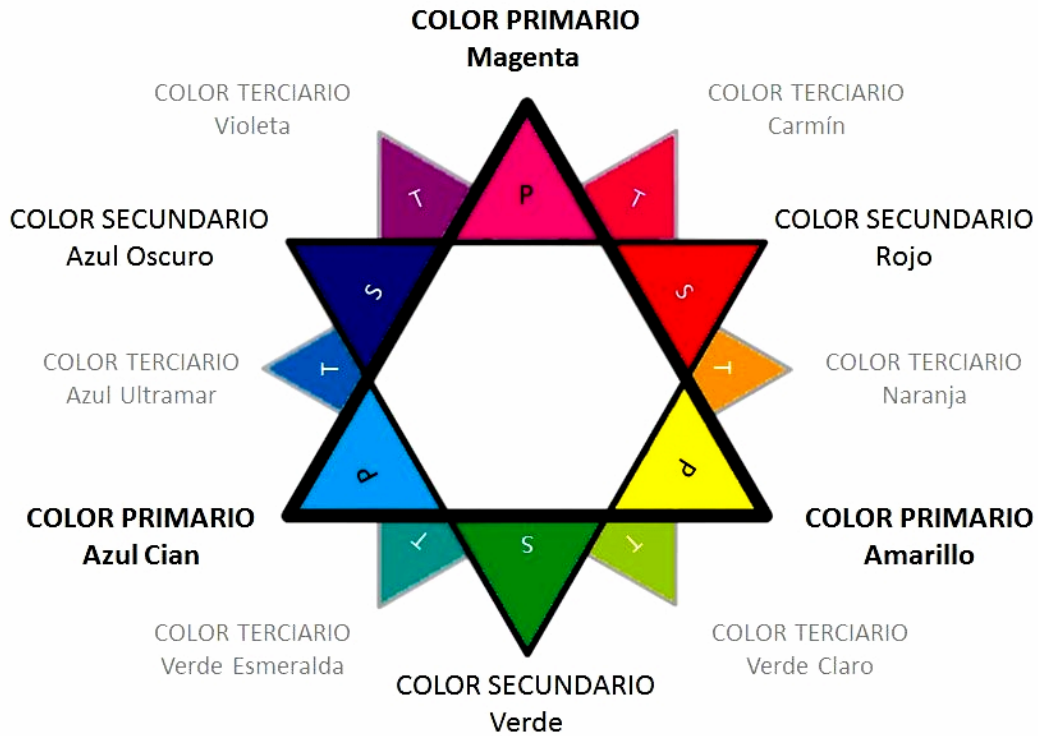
COLOR PRIMARIO
Magenta

COLOR TERCIARIO
Violeta

COLOR TERCIARIO
Carmín

COLOR SECUNDARIO
Azul Oscuro

COLOR SECUNDARIO
Rojo

COLOR TERCIARIO
Azul Ultramar

COLOR TERCIARIO
Naranja

COLOR PRIMARIO
Azul Cian

COLOR PRIMARIO
Amarillo

COLOR TERCIARIO
Verde Esmeralda

COLOR TERCIARIO
Verde Claro

COLOR SECUNDARIO
Verde

T
P
T
S
S
T
T
P
P
T
S
T